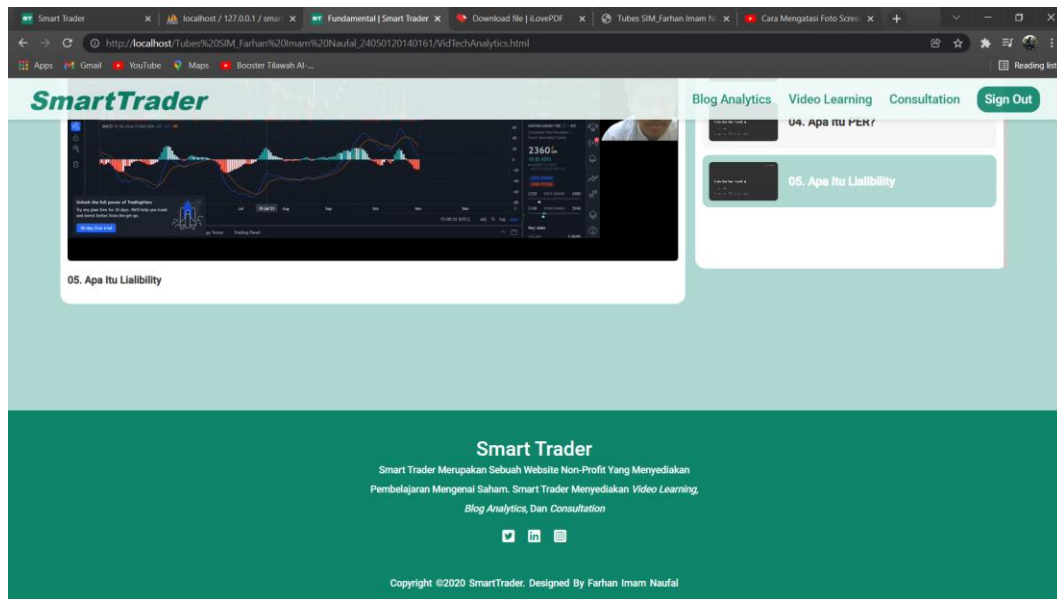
Smart Trader | localhost / 127.0.0.1 / smar | Fundamental | Smart Trader | Download file | iLovePDF | Tubes SIM_Farhan Imam N | Cara Mengatasi Foto Scree

http://localhost/Tubes%20SIM_Farhan%20Imam%20Naufal_2405012014016​1/VidTechAnalytics.html

Apps Gmail YouTube Maps Booster Tilawah Al-... Reading list

SmartTrader

Blog Analytics Video Learning Consultation Sign Out

04. Apa Itu PER?

05. Apa Itu Lialibility

2360

Unlock the full power of TradingView

05. Apa Itu Lialibility

Smart Trader

Smart Trader Merupakan Sebuah Website Non-Profit Yang Menyediakan Pembelajaran Mengenai Saham. Smart Trader Menyediakan *Video Learning*, *Blog Analytics*, Dan *Consultation*

Copyright ©2020 SmartTrader. Designed By Farhan Imam Naufal